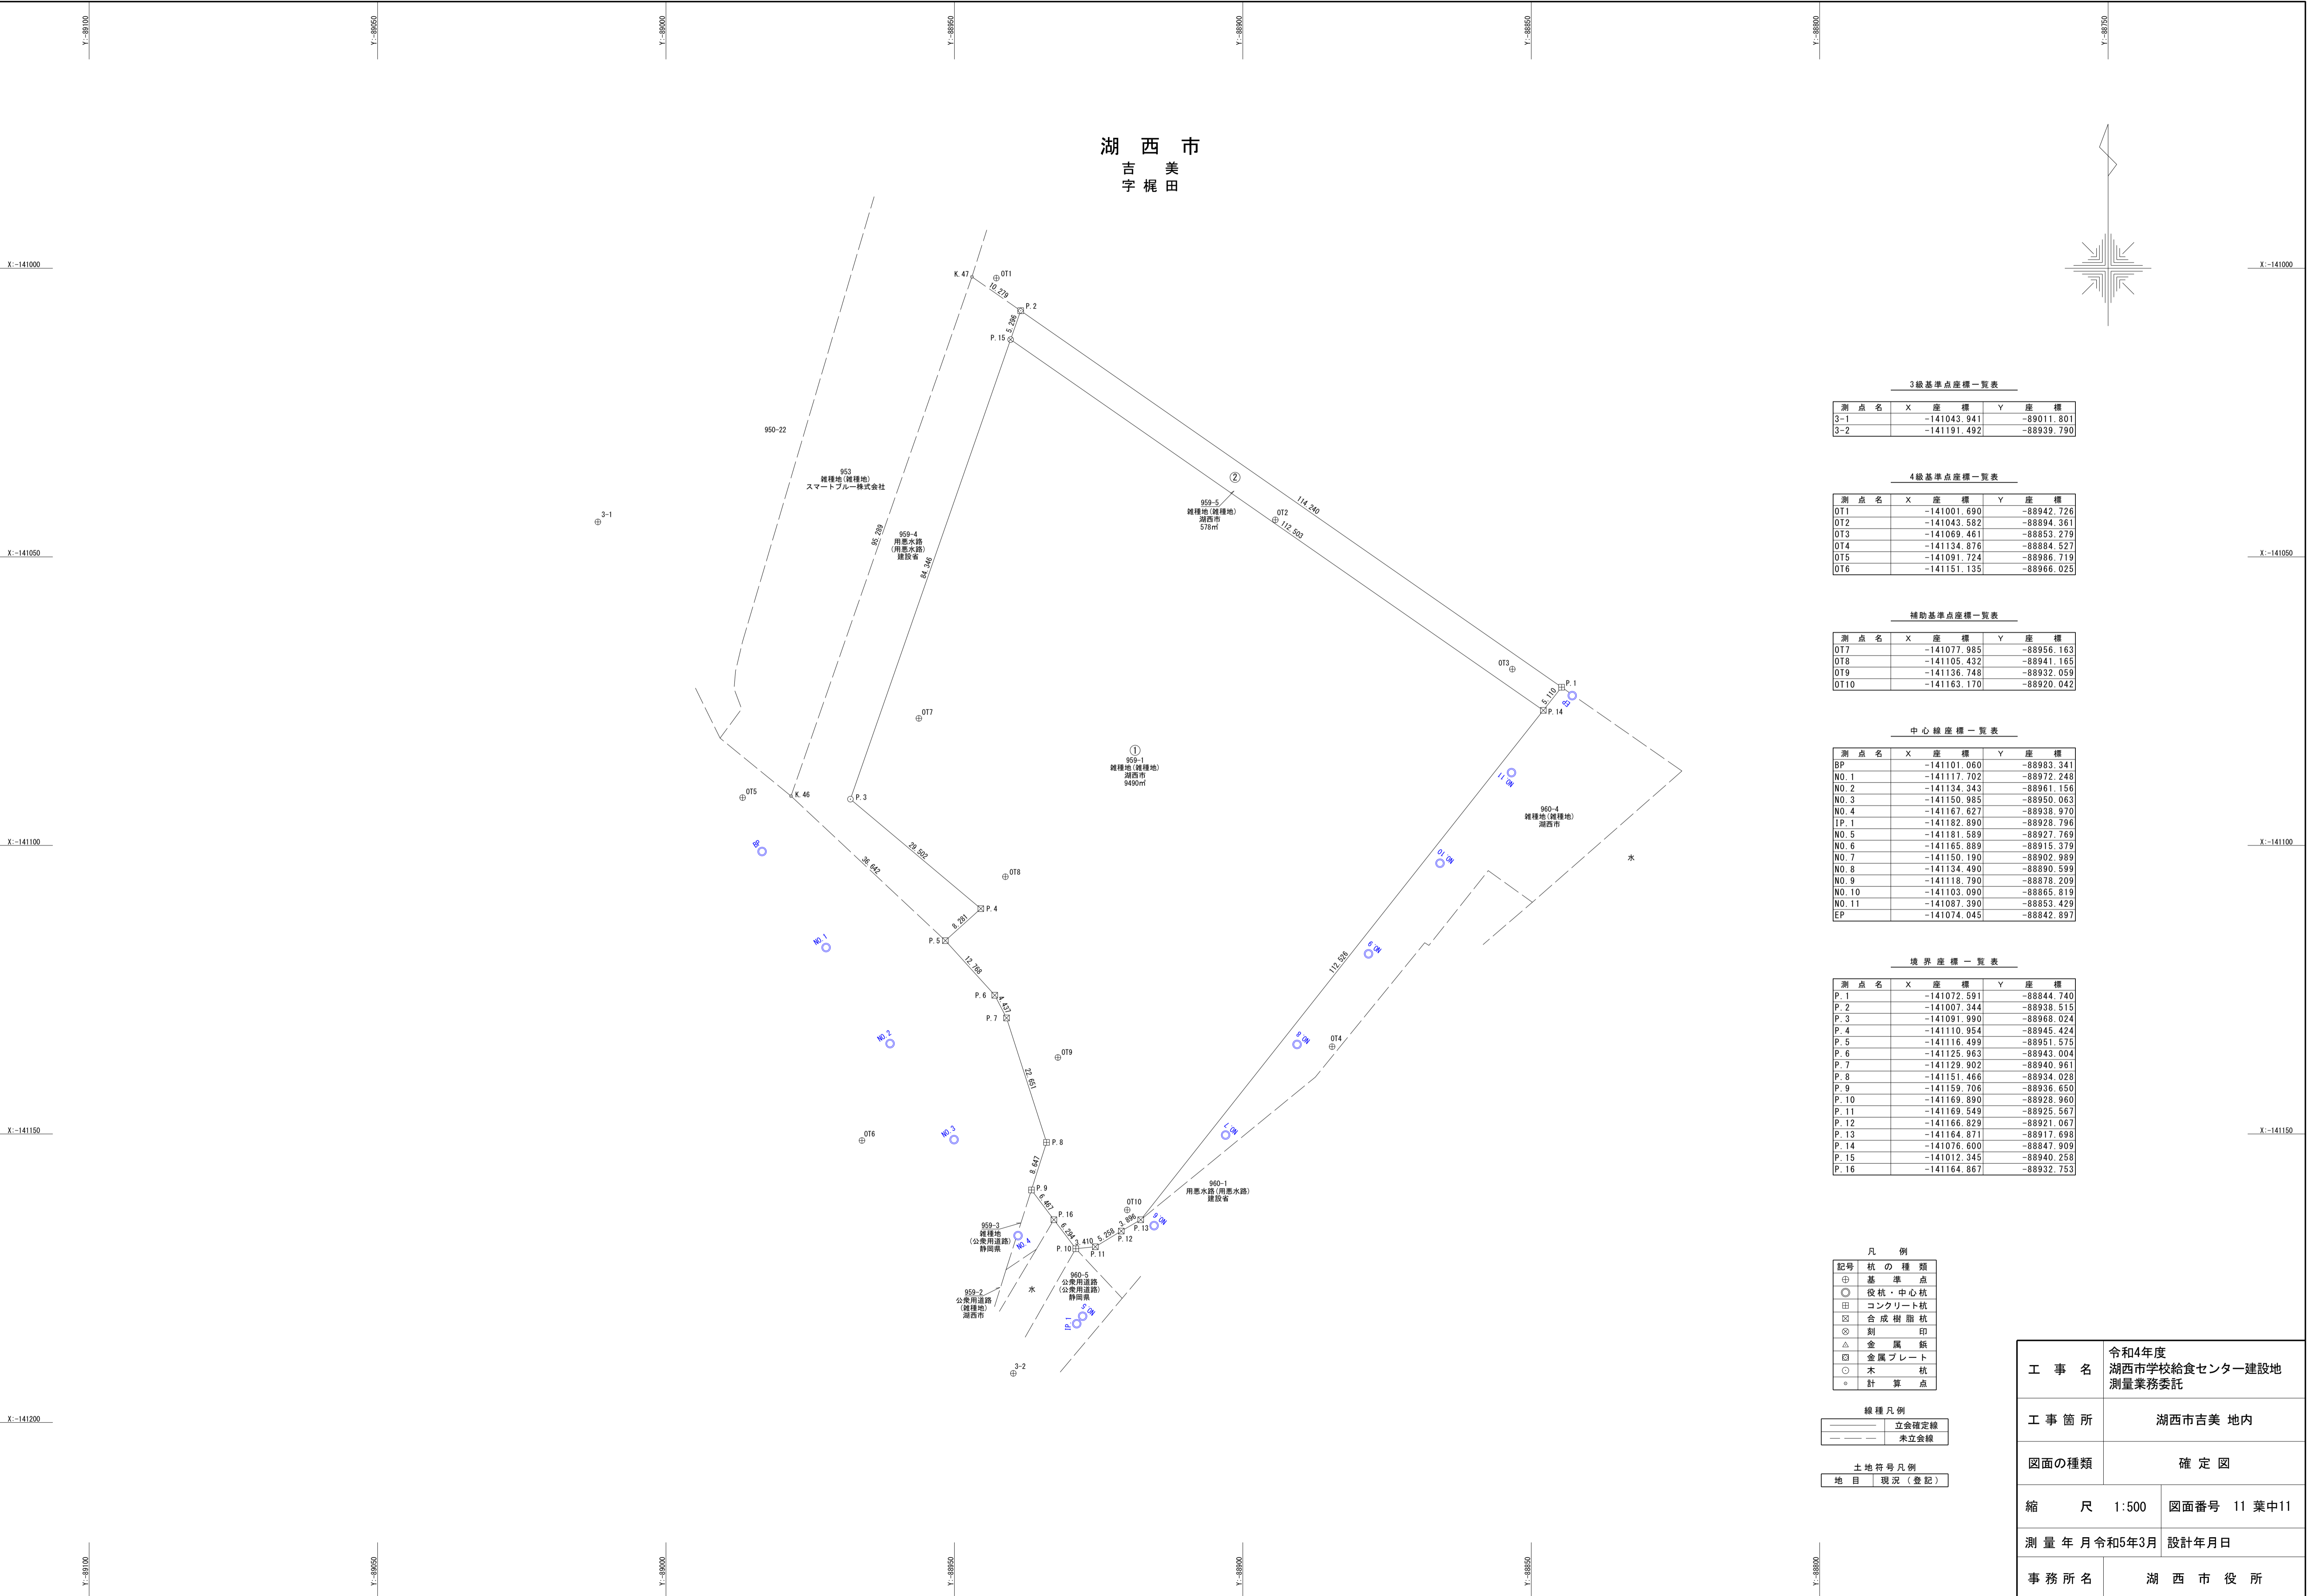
Y:-89100 Y:-89050 Y:-89000 Y:-88950 Y:-88900 Y:-88850 Y:-88800 Y:-88750

湖 西 市
吉 美
字 梶 田

X:-141000
X:-141050
X:-141100
X:-141150
X:-141200

K.47 OT1 10.279 P.2 5.296 P.15
950-22
953
雑種地(雑種地)
スマートブルー株式会社
3-1
95.289
959-4
用悪水路
(用悪水路)
建設省
84.346
②
959-5
雑種地(雑種地)
湖西市
578㎡
OT2
114.240
112.503
OT3
P.1
5.110
P.14
OT7
①
959-1
雑種地(雑種地)
湖西市
9490㎡
OT5 K.46 P.3
960-4
雑種地(雑種地)
湖西市
NO.11
29.502
NO.10
水
BP
36.642
OT8
P.4
8.281
P.5
NO.1
112.526
NO.9
12.769
P.6
4.437
P.7
NO.2
OT9
NO.8
OT4
22.651
OT6
NO.3
NO.7
P.8
8.647
960-1
用悪水路(用悪水路)
建設省
P.9
6.467
P.16
OT10
959-3
雑種地
(公衆用道路)
静岡県
NO.4
6.294
3.410
5.758
P.10 P.11 P.12 P.13 NO.6
水
960-5
公衆用道路
(公衆用道路)
静岡県
959-2
公衆用道路
(雑種地)
湖西市
NO.5
IP.1
3-2

3級基準点座標一覧表

| 測 点 名 | X 座 標 | Y 座 標 |
|---|---|---|
| 3-1 | -141043.941 | -89011.801 |
| 3-2 | -141191.492 | -88939.790 |

4級基準点座標一覧表

| 測 点 名 | X 座 標 | Y 座 標 |
|---|---|---|
| OT1 | -141001.690 | -88942.726 |
| OT2 | -141043.582 | -88894.361 |
| OT3 | -141069.461 | -88853.279 |
| OT4 | -141134.876 | -88884.527 |
| OT5 | -141091.724 | -88986.719 |
| OT6 | -141151.135 | -88966.025 |

補助基準点座標一覧表

| 測 点 名 | X 座 標 | Y 座 標 |
|---|---|---|
| OT7 | -141077.985 | -88956.163 |
| OT8 | -141105.432 | -88941.165 |
| OT9 | -141136.748 | -88932.059 |
| OT10 | -141163.170 | -88920.042 |

中 心 線 座 標 一 覧 表

| 測 点 名 | X 座 標 | Y 座 標 |
|---|---|---|
| BP | -141101.060 | -88983.341 |
| NO.1 | -141117.702 | -88972.248 |
| NO.2 | -141134.343 | -88961.156 |
| NO.3 | -141150.985 | -88950.063 |
| NO.4 | -141167.627 | -88938.970 |
| IP.1 | -141182.890 | -88928.796 |
| NO.5 | -141181.589 | -88927.769 |
| NO.6 | -141165.889 | -88915.379 |
| NO.7 | -141150.190 | -88902.989 |
| NO.8 | -141134.490 | -88890.599 |
| NO.9 | -141118.790 | -88878.209 |
| NO.10 | -141103.090 | -88865.819 |
| NO.11 | -141087.390 | -88853.429 |
| EP | -141074.045 | -88842.897 |

境 界 座 標 一 覧 表

| 測 点 名 | X 座 標 | Y 座 標 |
|---|---|---|
| P.1 | -141072.591 | -88844.740 |
| P.2 | -141007.344 | -88938.515 |
| P.3 | -141091.990 | -88968.024 |
| P.4 | -141110.954 | -88945.424 |
| P.5 | -141116.499 | -88951.575 |
| P.6 | -141125.963 | -88943.004 |
| P.7 | -141129.902 | -88940.961 |
| P.8 | -141151.466 | -88934.028 |
| P.9 | -141159.706 | -88936.650 |
| P.10 | -141169.890 | -88928.960 |
| P.11 | -141169.549 | -88925.567 |
| P.12 | -141166.829 | -88921.067 |
| P.13 | -141164.871 | -88917.698 |
| P.14 | -141076.600 | -88847.909 |
| P.15 | -141012.345 | -88940.258 |
| P.16 | -141164.867 | -88932.753 |

凡 例

| 記号 | 杭 の 種 類 |
|---|---|
| ⊕ | 基 準 点 |
| ◎ | 役杭・中心杭 |
| ⊞ | コンクリート杭 |
| ⊠ | 合 成 樹 脂 杭 |
| ⊗ | 刻 印 |
| △ | 金 属 鋲 |
| ⊠ | 金属プレート |
| ○ | 木 杭 |
| ∘ | 計 算 点 |

線種凡例

| | |
|---|---|
| ———— | 立会確定線 |
| — — — | 未立会線 |

土地符号凡例

| 地 目 | 現況(登記) |
|---|---|

| 工 事 名 | 令和4年度 湖西市学校給食センター建設地 測量業務委託 |
|---|---|
| 工 事 箇 所 | 湖西市吉美 地内 |
| 図面の種類 | 確 定 図 |
| 縮 尺 | 1:500 図面番号 11 葉中11 |
| 測 量 年 月 | 令和5年3月 設計年月日 |
| 事 務 所 名 | 湖 西 市 役 所 |